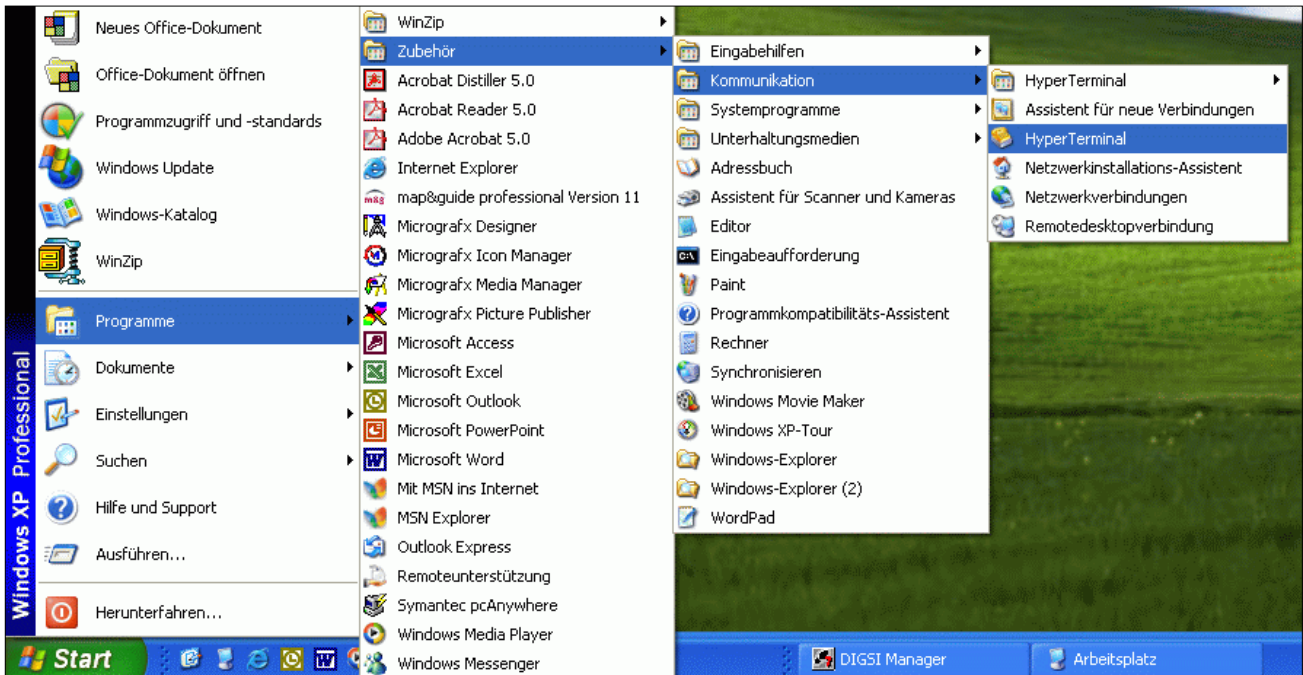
Windows XP Professional

Neues Office-Dokument
Office-Dokument öffnen
Programmzugriff und -standards
Windows Update
Windows-Katalog
WinZip
Programme
Dokumente
Einstellungen
Suchen
Hilfe und Support
Ausführen...
Herunterfahren...

WinZip
Zubehör
Acrobat Distiller 5.0
Acrobat Reader 5.0
Adobe Acrobat 5.0
Internet Explorer
map&guide professional Version 11
Micrografx Designer
Micrografx Icon Manager
Micrografx Media Manager
Micrografx Picture Publisher
Microsoft Access
Microsoft Excel
Microsoft Outlook
Microsoft PowerPoint
Microsoft Word
Mit MSN ins Internet
MSN Explorer
Outlook Express
Remoteunterstützung
Symantec pcAnywhere
Windows Media Player
Windows Messenger

Eingabehilfen
Kommunikation
Systemprogramme
Unterhaltungsmedien
Adressbuch
Assistent für Scanner und Kameras
Editor
Eingabeaufforderung
Paint
Programmkompatibilitäts-Assistent
Rechner
Synchronisieren
Windows Movie Maker
Windows XP-Tour
Windows-Explorer
Windows-Explorer (2)
WordPad

HyperTerminal
Assistent für neue Verbindungen
HyperTerminal
Netzwerkinstallations-Assistent
Netzwerkverbindungen
Remotedesktopverbindung

Start
DIGSI Manager
Arbeitsplatz